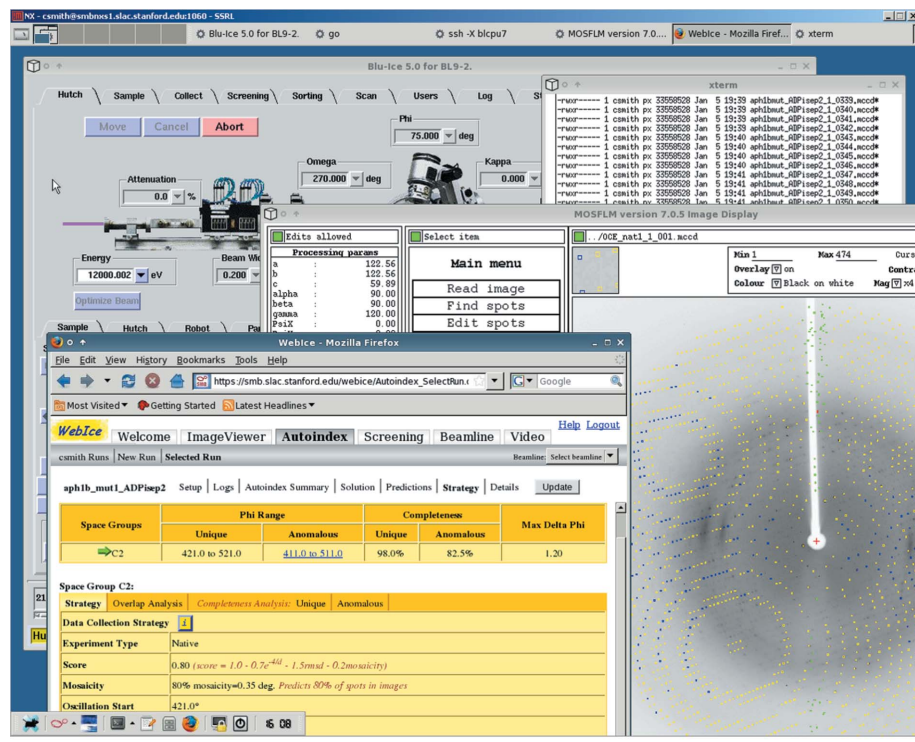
NX - csmith@smbnxs1.slac.stanford.edu:1060 - SSRL

Blu-Ice 5.0 for BL9-2.   go   ssh -X blcpu7   MOSFLM version 7.0...   WebIce - Mozilla Firef...   xterm

Blu-Ice 5.0 for BL9-2.

Hutch   Sample   Collect   Screening   Sorting   Scan   Users   Log

Move   Cancel   Abort

Phi
75.000 deg

Omega
270.000 deg

Kappa
0.000

Attenuation
0.0 %

Energy
12000.002 eV

Beam Wid
0.200

Optimize Beam

Sample   Hutch   Robot

xterm

-rwxr----- 1 csmith px 33558528 Jan 5 19:39 aph1bmut_ADPisep2_1_0339.mccd*
-rwxr----- 1 csmith px 33558528 Jan 5 19:39 aph1bmut_ADPisep2_1_0340.mccd*
-rwxr----- 1 csmith px 33558528 Jan 5 19:39 aph1bmut_ADPisep2_1_0341.mccd*
-rwxr----- 1 csmith px 33558528 Jan 5 19:39 aph1bmut_ADPisep2_1_0342.mccd*
-rwxr----- 1 csmith px 33558528 Jan 5 19:40 aph1bmut_ADPisep2_1_0343.mccd*
-rwxr----- 1 csmith px 33558528 Jan 5 19:40 aph1bmut_ADPisep2_1_0344.mccd*
-rwxr----- 1 csmith px 33558528 Jan 5 19:40 aph1bmut_ADPisep2_1_0345.mccd*
-rwxr----- 1 csmith px 33558528 Jan 5 19:40 aph1bmut_ADPisep2_1_0346.mccd*
-rwxr----- 1 csmith px 33558528 Jan 5 19:41 aph1bmut_ADPisep2_1_0347.mccd*
-rwxr----- 1 csmith px 33558528 Jan 5 19:41 aph1bmut_ADPisep2_1_0348.mccd*
-rwxr----- 1 csmith px 33558528 Jan 5 19:41 aph1bmut_ADPisep2_1_0349.mccd*
-rwxr----- 1 csmith px 33558528 Jan 5 19:41 aph1bmut_ADPisep2_1_0350.mccd*

MOSFLM version 7.0.5 Image Display

Edits allowed   Select item   ../OCE_nat1_1_001.mccd

Processing params
a : 122.56
b : 122.56
c : 59.89
alpha : 90.00
beta : 90.00
gamma : 120.00
PsiX : 0.00

Main menu
Read image
Find spots
Edit spots

Min 1   Max 474   Curs
Overlay on   Contr
Colour Black on white   Mag x4

WebIce - Mozilla Firefox

File Edit View History Bookmarks Tools Help

https://smb.slac.stanford.edu/webice/Autoindex_SelectRun.c   Google

Most Visited   Getting Started   Latest Headlines

Help Logout

WebIce   Welcome   ImageViewer   Autoindex   Screening   Beamline   Video

csmith Runs | New Run | Selected Run   Beamline: Select beamline

aph1b_mut1_ADPisep2   Setup | Logs | Autoindex Summary | Solution | Predictions | Strategy | Details   Update

| Space Groups | Phi Range Unique | Phi Range Anomalous | Completeness Unique | Completeness Anomalous | Max Delta Phi |
|---|---|---|---|---|---|
| C2 | 421.0 to 521.0 | 411.0 to 511.0 | 98.0% | 82.5% | 1.20 |

Space Group C2:

Strategy   Overlap Analysis   Completeness Analysis: Unique   Anomalous

Data Collection Strategy

| Experiment Type | Native |
|---|---|
| Score | 0.80 (score = 1.0 - 0.7e$^{-4/d}$ - 1.5rmsd - 0.2mosaicity) |
| Mosaicity | 80% mosaicity=0.35 deg. Predicts 80% of spots in images |
| Oscillation Start | 421.0° |

21
Hu

16 08